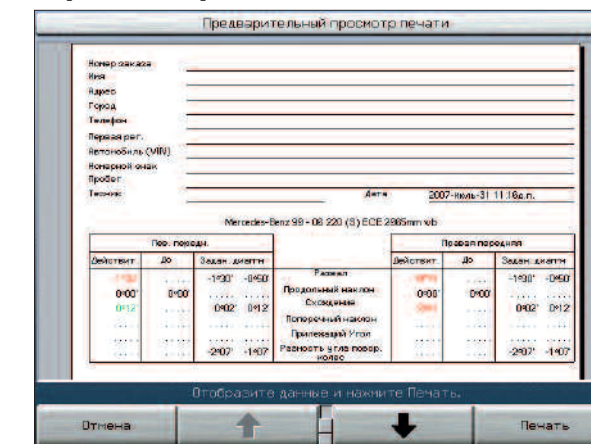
Предварительный просмотр печати

Номер заказа
Имя
Адрес
Город
Телефон
Первая рег.
Автомобиль (VIN)
Номерной знак
Пробег
Техник
Дата 2007-июль-31 11:16д.п.

Mercedes-Benz 99 - 08 220 (S) ECE 2965mm wb

| Пер. передн. | | | | | Правая передняя | | | |
|---|---|---|---|---|---|---|---|---|
| Действит. | До | Задан. диапаз. | | | Действит. | До | Задан. диапаз. | |
| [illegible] | ..... | -1°30' | -0°50' | Развал | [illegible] | ..... | -1°30' | -0°50' |
| 0°00' | 0°00' | ..... | ..... | Продольный наклон | 0°00' | 0°00' | ..... | ..... |
| 0°12' | ..... | 0°02' | 0°12' | Схождение | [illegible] | ..... | 0°02' | 0°12' |
| ..... | ..... | ..... | ..... | Поперечный наклон | ..... | ..... | ..... | ..... |
| ..... | ..... | ..... | ..... | Прилежащий Угол | ..... | ..... | ..... | ..... |
| ..... | ..... | -2°07' | -1°07' | Разность угла повор. колес | ..... | ..... | -2°07' | -1°07' |

Отобразите данные и нажмите Печать.

Отмена
Печать